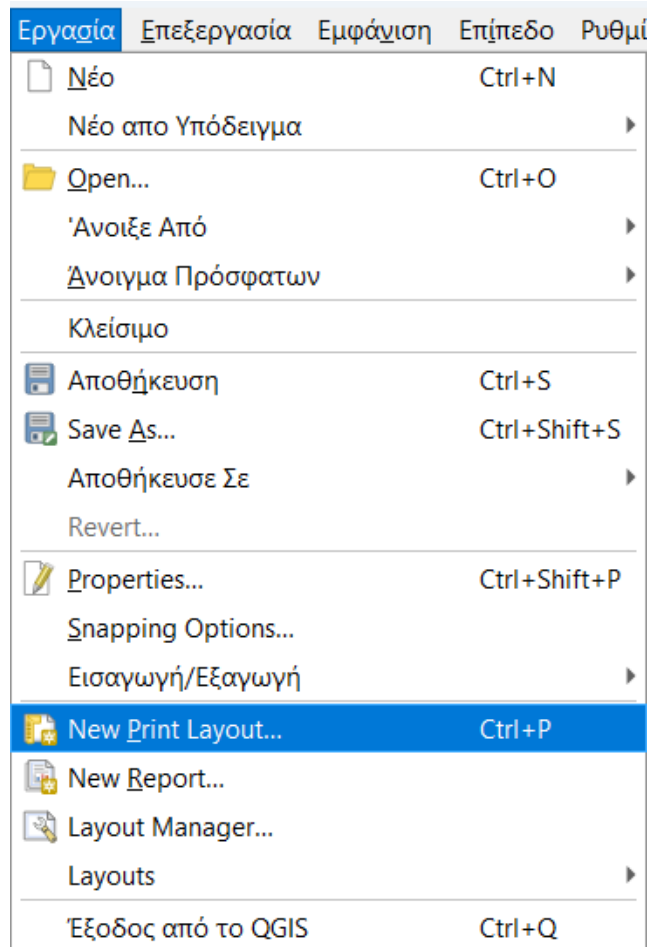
Εργασία Επεξεργασία Εμφάνιση Επίπεδο Ρυθμί

Νέο Ctrl+N
Νέο απο Υπόδειγμα
Open... Ctrl+O
Άνοιξε Από
Άνοιγμα Πρόσφατων
Κλείσιμο
Αποθήκευση Ctrl+S
Save As... Ctrl+Shift+S
Αποθήκευσε Σε
Revert...
Properties... Ctrl+Shift+P
Snapping Options...
Εισαγωγή/Εξαγωγή
New Print Layout... Ctrl+P
New Report...
Layout Manager...
Layouts
Έξοδος από το QGIS Ctrl+Q